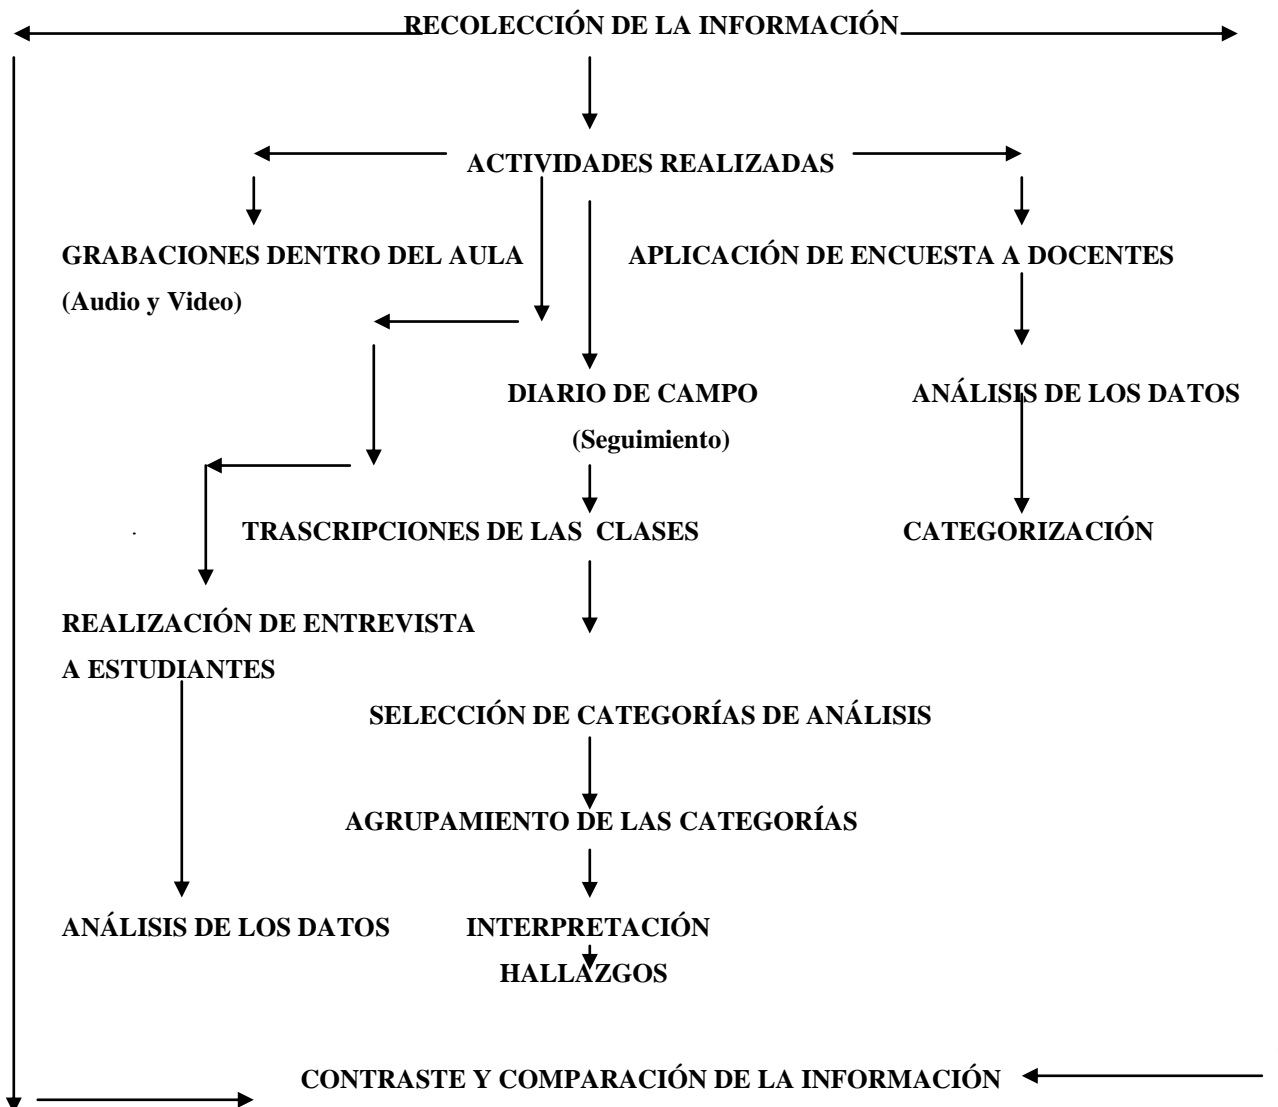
RECOLECCIÓN DE LA INFORMACIÓN

ACTIVIDADES REALIZADAS

GRABACIONES DENTRO DEL AULA (Audio y Video)

APLICACIÓN DE ENCUESTA A DOCENTES

DIARIO DE CAMPO (Seguimiento)

ANÁLISIS DE LOS DATOS

TRASCRIPCIONES DE LAS CLASES

CATEGORIZACIÓN

REALIZACIÓN DE ENTREVISTA A ESTUDIANTES

SELECCIÓN DE CATEGORÍAS DE ANÁLISIS

AGRUPAMIENTO DE LAS CATEGORÍAS

ANÁLISIS DE LOS DATOS

INTERPRETACIÓN

HALLAZGOS

CONTRASTE Y COMPARACIÓN DE LA INFORMACIÓN